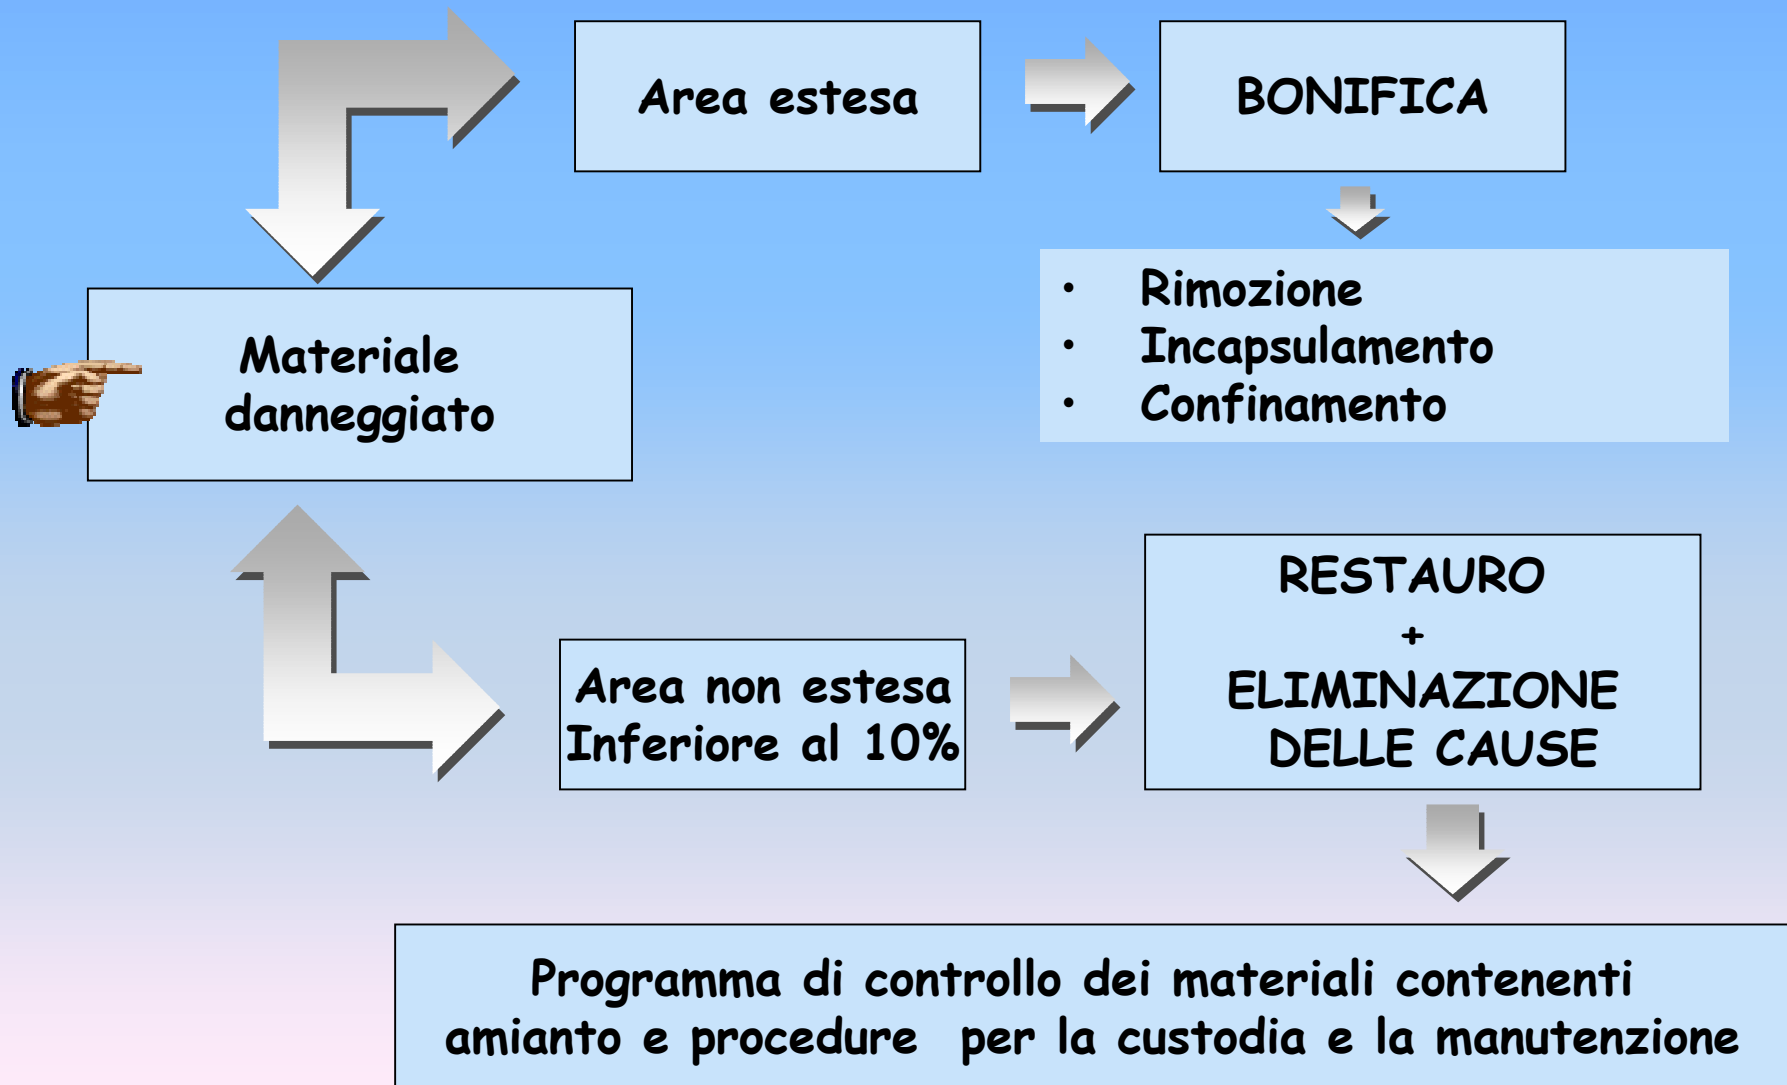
Area estesa

BONIFICA

- Rimozione
- Incapsulamento
- Confinamento

Materiale danneggiato

Area non estesa
Inferiore al 10%

RESTAURO
+
ELIMINAZIONE DELLE CAUSE

Programma di controllo dei materiali contenenti amianto e procedure per la custodia e la manutenzione